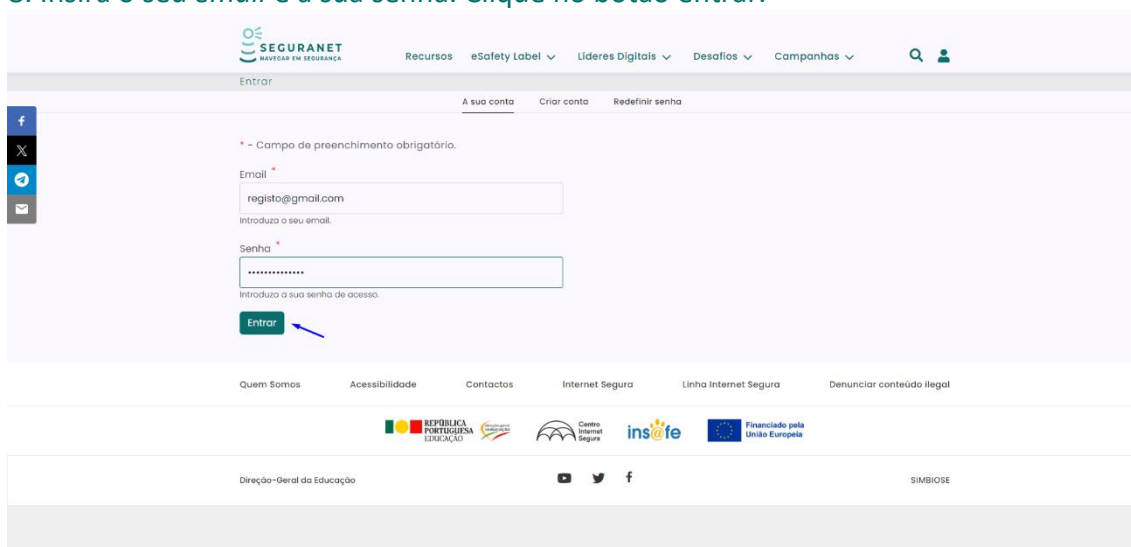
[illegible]

SEGURANET
NAVEGAR EM SEGURANÇA

Recursos eSafety Label Líderes Digitais Desafios Campanhas

Entrar

A sua conta Criar conta Redefinir senha

* - Campo de preenchimento obrigatório.

Email *

registo@gmail.com

Introduza o seu email.

Senha *

••••••••••••••

Introduza a sua senha de acesso.

Entrar

Quem Somos Acessibilidade Contactos Internet Segura Linha Internet Segura Denunciar conteúdo ilegal

REPÚBLICA PORTUGUESA EDUCAÇÃO

Centro Internet Segura

insafe

Financiado pela União Europeia

Direção-Geral da Educação

SIMBIOSE